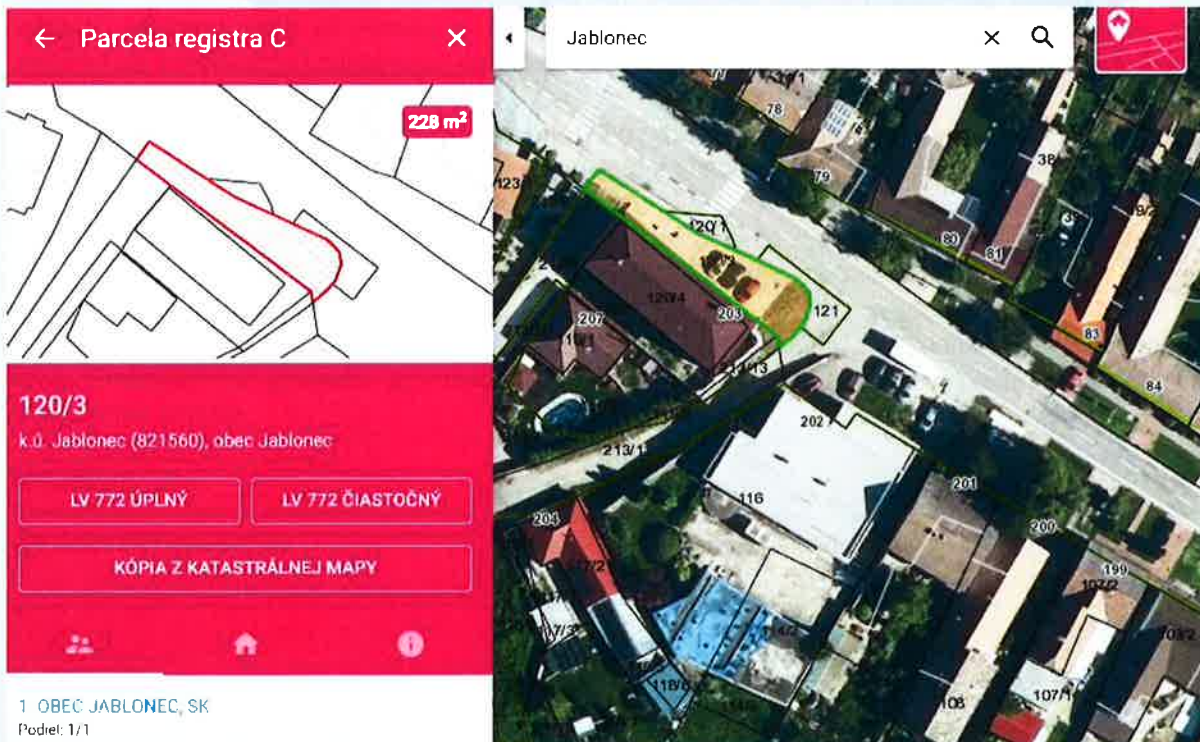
Parcela registra C

228 m²

120/3

k.ú. Jablonec (821560), obec Jablonec

LV 772 ÚPLNÝ

LV 772 ČIASTOČNÝ

KÓPIA Z KATASTRÁLNEJ MAPY

1 OBEC JABLONEC, SK

Podiel: 1/1

Jablonec

78

79

38

123

120/1

80

81

120/4

203

121

207

83

84

213/3

202

213/1

201

116

200

204

199

107/2

107/3

103/2

118/6

108

107/1